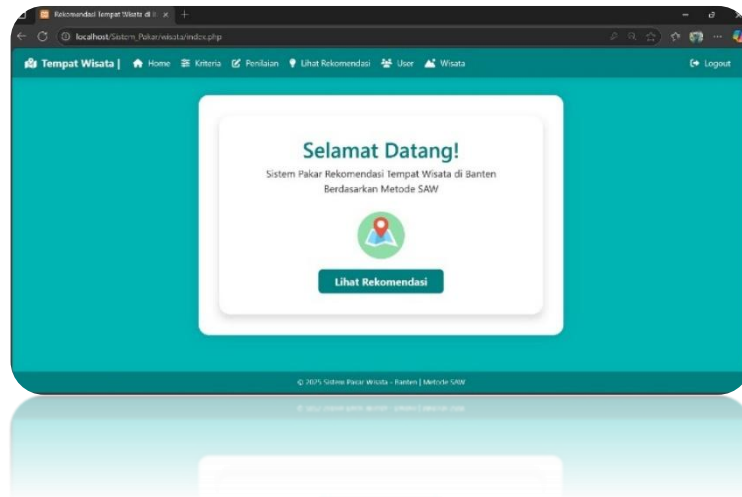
Rekomendasi Tempat Wisata di B ×

localhost/Sistem_Pakar/wisata/index.php

Tempat Wisata | Home Kriteria Penilaian Lihat Rekomendasi User Wisata

Logout

Selamat Datang!

Sistem Pakar Rekomendasi Tempat Wisata di Banten Berdasarkan Metode SAW

Lihat Rekomendasi

© 2025 Sistem Pakar Wisata - Banten | Metode SAW